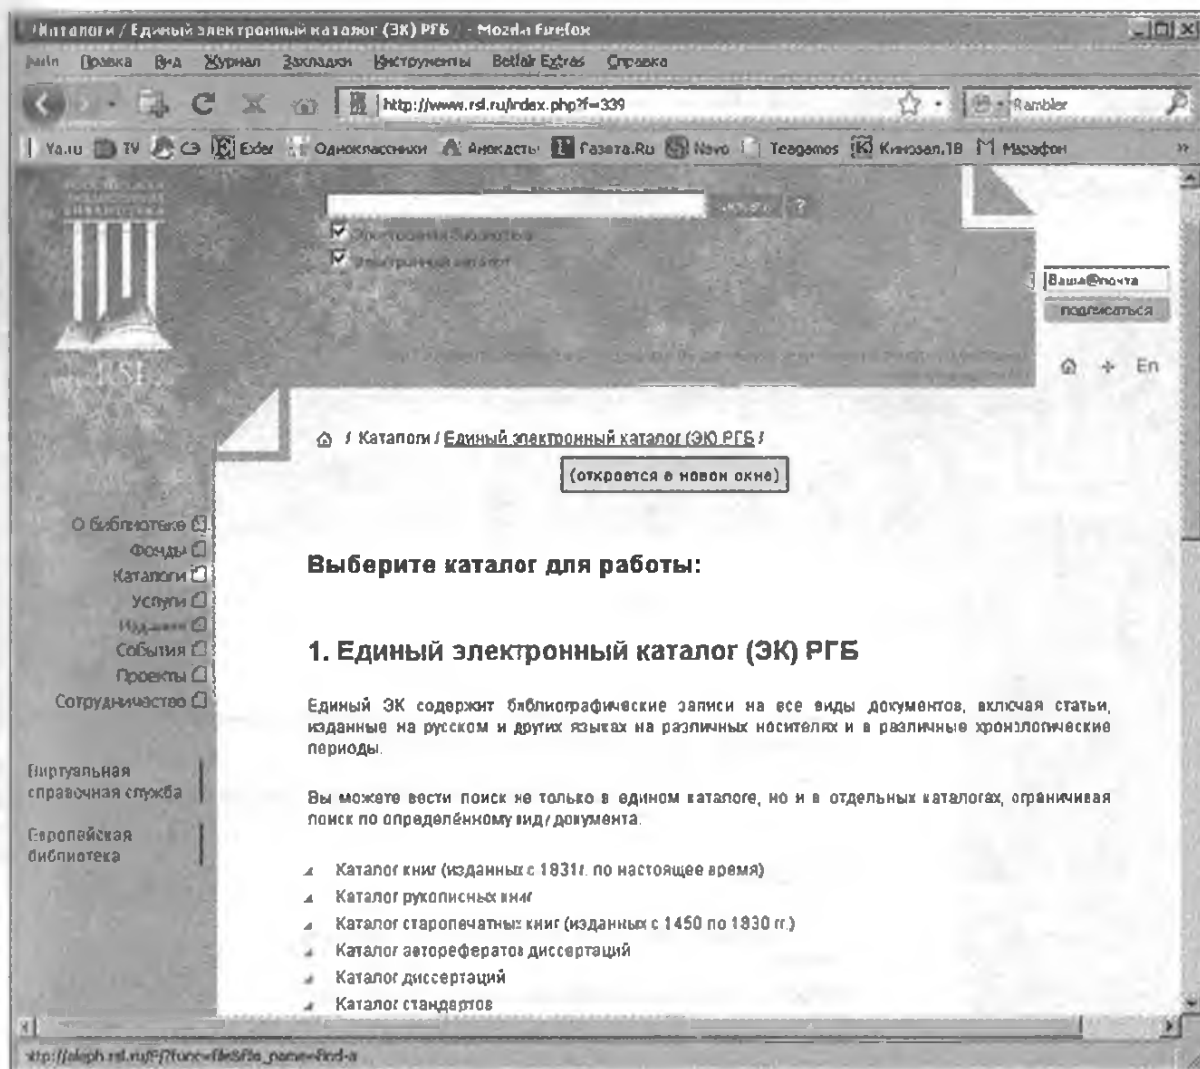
Каталоги / Единый электронный каталог (ЭК) РГБ / - Mozilla Firefox

Файл Правка Вид Журнал Закладки Инструменты Bетlair Extras Справка

http://www.rsl.ru/index.php?f=339

Rambler

Ya.ru TV Eder Одноклассники Анекдоты Газета.Ru Novo Teagames Кинозал.ТВ Марафон

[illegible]

Электронная библиотека

Электронный каталог

Ваша@почта

подписаться

En

RSL

/ Каталоги / Единый электронный каталог (ЭК) РГБ /

(откроется в новом окне)

О библиотеке
Фонды
Каталоги
Услуги
Издания
События
Проекты
Сотрудничество

Виртуальная справочная служба

Европейская библиотека

Выберите каталог для работы:

1. Единый электронный каталог (ЭК) РГБ

Единый ЭК содержит библиографические записи на все виды документов, включая статьи, изданные на русском и других языках на различных носителях и в различные хронологические периоды.

Вы можете вести поиск не только в едином каталоге, но и в отдельных каталогах, ограничивая поиск по определённому виду документа.

Каталог книг (изданных с 1831г. по настоящее время)
Каталог рукописных книг
Каталог старопечатных книг (изданных с 1450 по 1830 гг.)
Каталог авторефератов диссертаций
Каталог диссертаций
Каталог стандартов

http://aleph.rsl.ru/F/?func=file&file_name=find-a